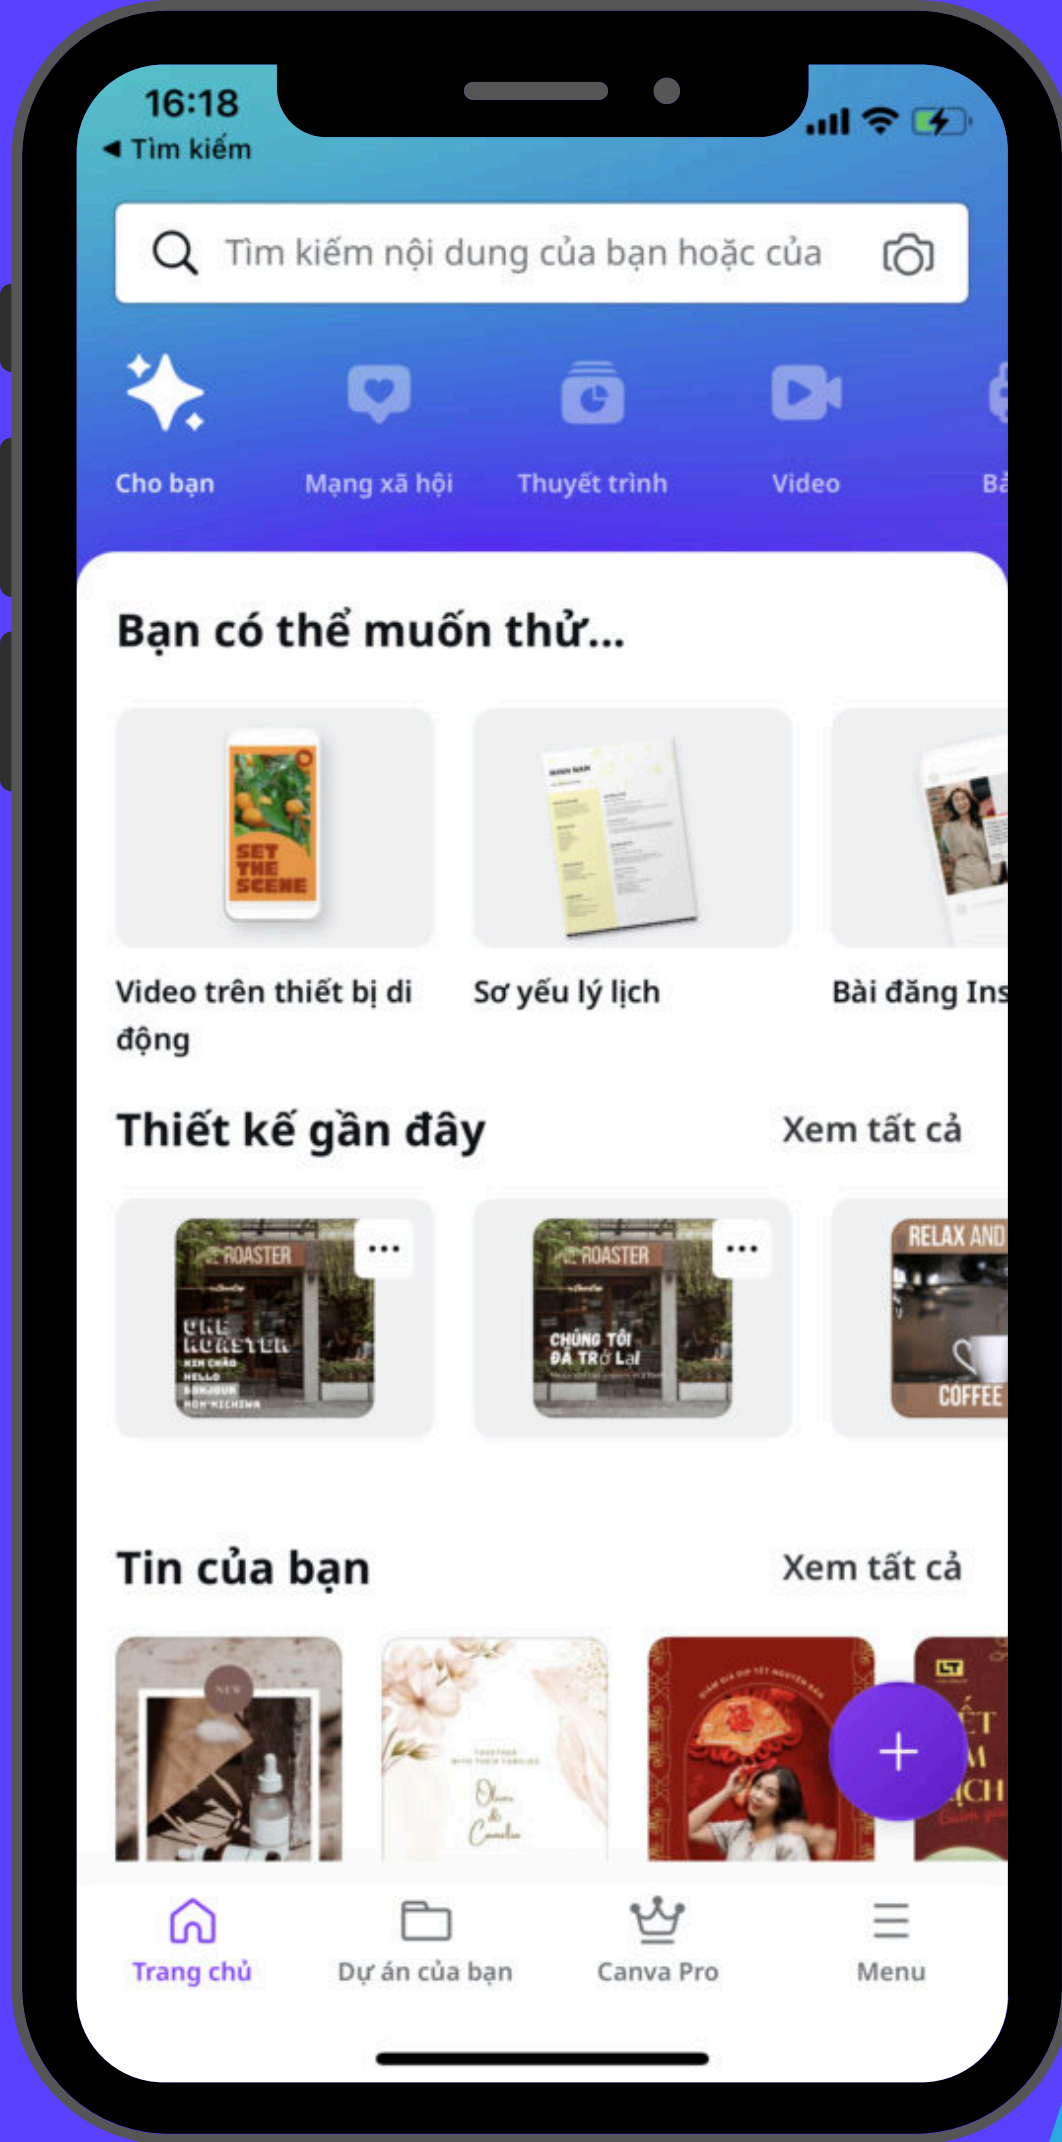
16:18
◀ Tìm kiếm

Tìm kiếm nội dung của bạn hoặc của

Cho bạn
Mạng xã hội
Thuyết trình
Video
Bả

Bạn có thể muốn thử...

SET THE SCENE

Video trên thiết bị di động
Sơ yếu lý lịch
Bài đăng Ins

Thiết kế gần đây
Xem tất cả

ROASTER
THE ROASTER
XIN CHÀO
HELLO
BONJOUR
KON'NICHIWA

ROASTER
CHÚNG TÔI ĐÃ TRỞ LẠI

RELAX AND
COFFEE

Tin của bạn
Xem tất cả

NEW

Olivia & Camelia

+

Trang chủ
Dự án của bạn
Canva Pro
Menu